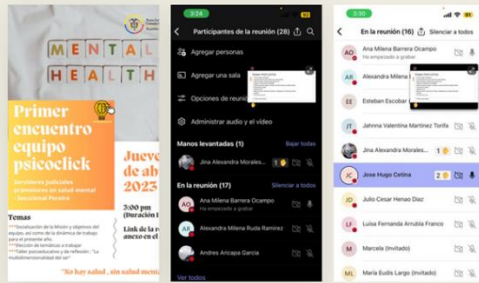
MENTAL
HEALTH

Primer encuentro equipo psicoclick

Servidores judiciales promotores en salud mental - Seccional Pereira

Jueve
de ab
2023

3:00 pm
(Duración 1

Link de la r
se accede en el

Temas

"No hay salud , sin salud mental"

3:24

Participantes de la reunión (28)

Agregar personas

Agregar una sala

Opciones de reunión

Administrar audio y el vídeo

Manos levantadas (1)

Bajar todas

Jina Alexandra Morales...

En la reunión (17)

Silenciar a todos

Ana Milena Barrera Ocampo
He empezado a grabar

Alexandra Milena Rueda Ramirez

Andres Arcapa Garcia

Ver todos

2:30

En la reunión (16)

Silenciar a todos

AO Ana Milena Barrera Ocampo
He empezado a grabar

AR Alexandra Milena

EE Esteban Escobar

JT Jahnna Valentina Martinez Toriño

Jina Alexandra Morales

JC Jose Hugo Celina

JH Julio Cesar Henao Diaz

LF Luisa Fernanda Arrubla Franco

M Marcela (Invitado)

ML Maria Eudis Largo (Invitado)